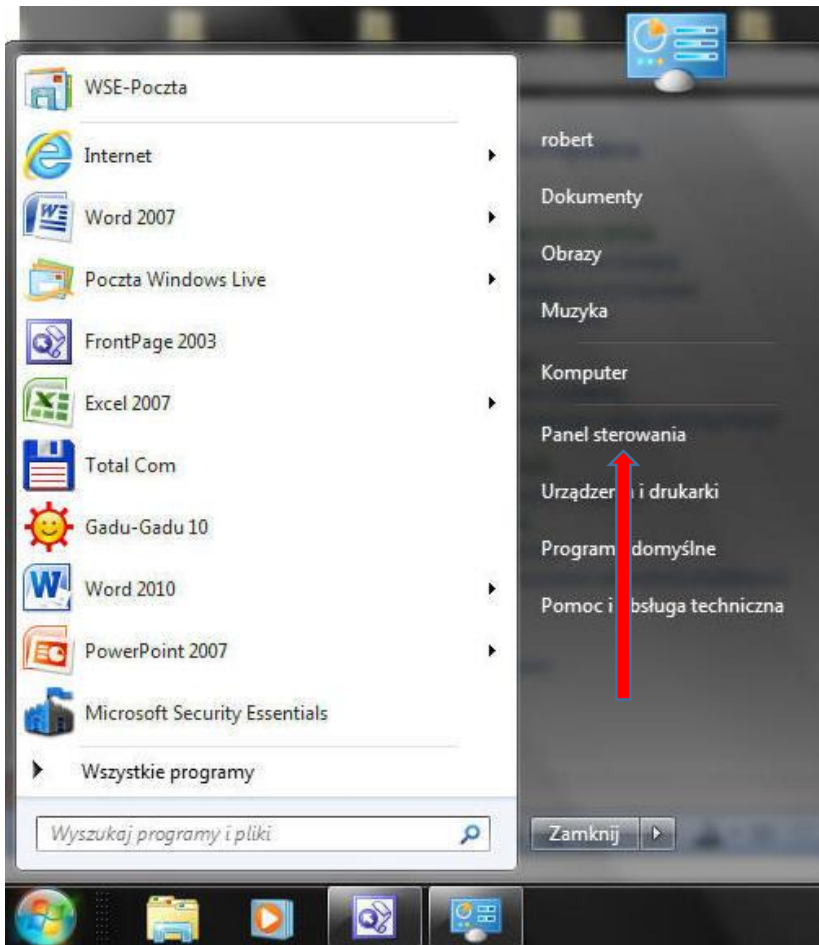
WSE-Poczta

Internet

Word 2007

Poczta Windows Live

FrontPage 2003

Excel 2007

Total Com

Gadu-Gadu 10

Word 2010

PowerPoint 2007

Microsoft Security Essentials

Wszystkie programy

Wyszukaj programy i pliki

robert

Dokumenty

Obrazy

Muzyka

Komputer

Panel sterowania

Urządzen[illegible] i drukarki

Program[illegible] domyślne

Pomoc i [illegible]bsługa techniczna

Zamknij